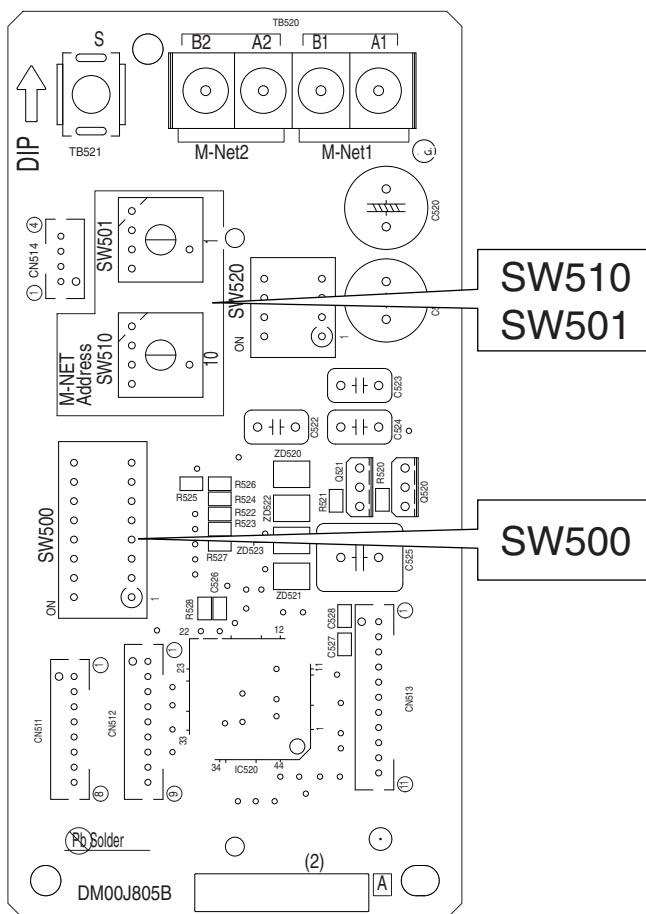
TB520
S
B2 A2 B1 A1
DIP
TB521
M-Net2
M-Net1
C520
④
CN514
①
SW501
1
SW520
ON
1
SW510
SW501
M-NET Address SW510
10
C523
C522
C524
SW500
ZD520
R525
R526
R524
R522
R523
R527
ZD522
ZD523
R521
Q521
R520
Q520
SW500
C525
ON
1
C526
R528
ZD521
22
12
C528
①
C527
①
23
11
CN511
CN512
CN513
33
1
34
IC520
44
⑧
⑨
⑪
Pb Solder
(2)
A
DM00J805B